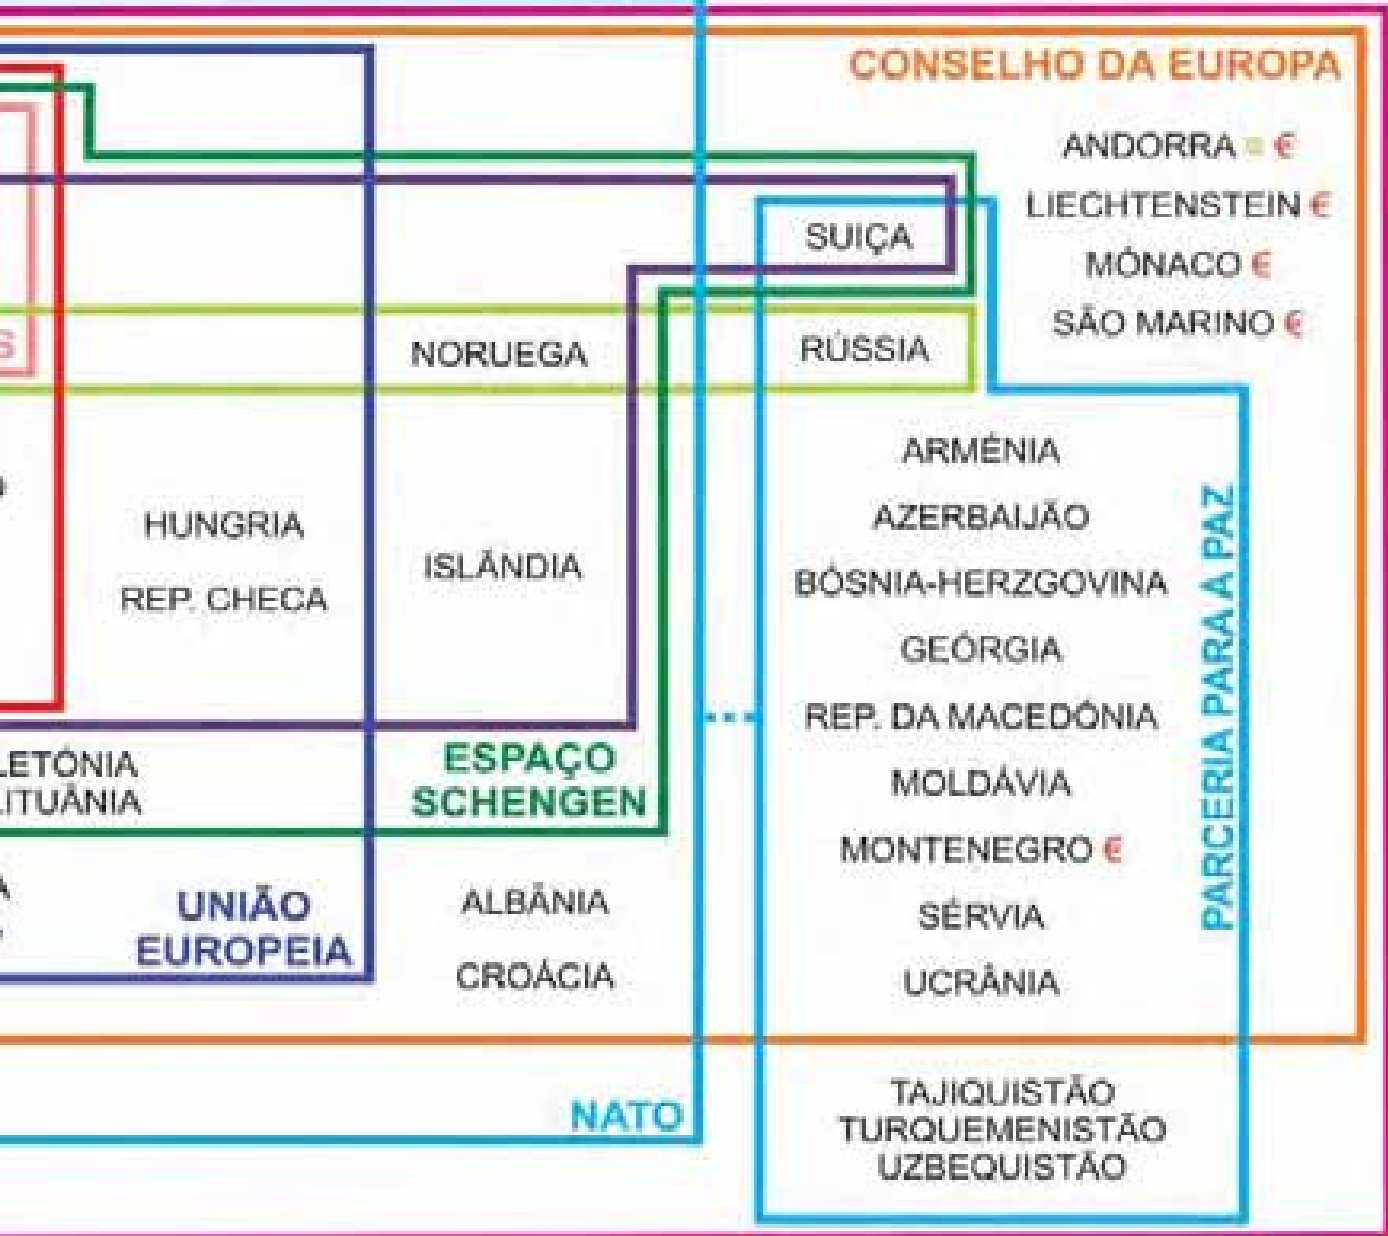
CONSELHO DA EUROPA

ANDORRA = €
LIECHTENSTEIN €
MÓNACO €
SÃO MARINO €

SUIÇA

S

NORUEGA

RÚSSIA

ARMÉNIA
AZERBAIJÃO
BÓSNIA-HERZGOVINA
GEÓRGIA
REP. DA MACEDÓNIA
MOLDÁVIA
MONTENEGRO €
SÉRVIA
UCRÂNIA

PARCERIA PARA A PAZ

HUNGRIA
REP. CHECA

ISLÂNDIA

LETÓNIA
LITUÂNIA

ESPAÇO SCHENGEN

UNIÃO EUROPEIA

ALBÂNIA
CROÁCIA

NATO

TAJIQUISTÃO
TURQUEMENISTÃO
UZBEQUISTÃO